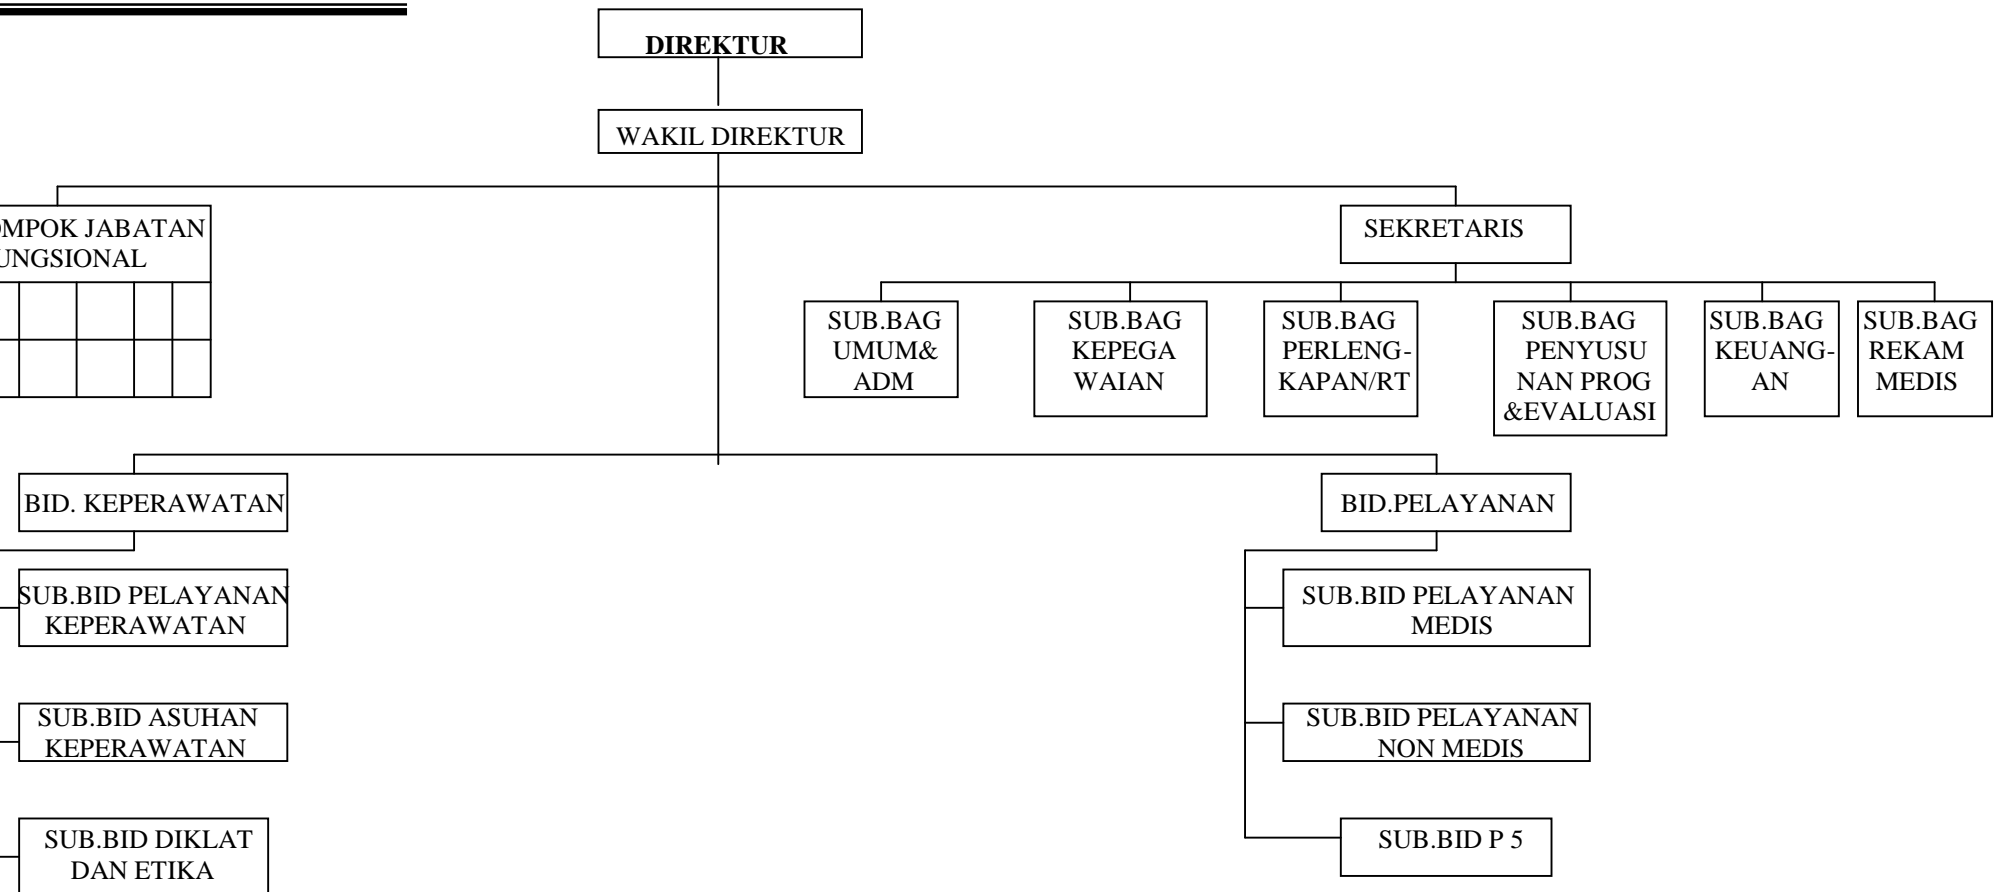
DIREKTUR

WAKIL DIREKTUR

MPOK JABATAN UNGSIONAL

SEKRETARIS

SUB.BAG UMUM& ADM

SUB.BAG KEPEGA WAIAN

SUB.BAG PERLENG-KAPAN/RT

SUB.BAG PENYUSU NAN PROG &EVALUASI

SUB.BAG KEUANG-AN

SUB.BAG REKAM MEDIS

BID. KEPERAWATAN

SUB.BID PELAYANAN KEPERAWATAN

SUB.BID ASUHAN KEPERAWATAN

SUB.BID DIKLAT DAN ETIKA

BID.PELAYANAN

SUB.BID PELAYANAN MEDIS

SUB.BID PELAYANAN NON MEDIS

SUB.BID P 5